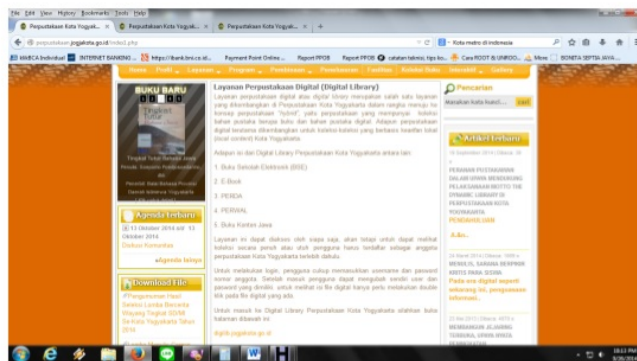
File Edit View History Bookmarks Tools Help

Perpustakaan Kota Yogyak... | Perpustakaan Kota Yogyak... | Perpustakaan Kota Yogyak... | +

perpustakaan.jogjakota.go.id/index2.php

Kota metro di indonesia

BNI | MABCA Individual | INTERNET BANKING ... | https://ibank.bni.co.id... | Payment Point Online ... | Report PPOB | Report PPOB | catatan tatanu, tips ko... | Cara ROOT & UNROO... | More | BONITA SEPTIA AYU...

Home | Profil | Layanan | Program | Pembinaan | Penelusuran | Fasilitas | Koleksi Buku | Interaktif | Gallery

BUKU BARU

Tingkat Tutur Bahasa Jawa

Layanan Perpustakaan Digital (Digital Library)

Layanan perpustakaan digital atau digital library merupakan salah satu layanan yang dikembangkan di Perpustakaan Kota Yogyakarta dalam rangka menuju ke konsep perpustakaan "hybrid", yaitu perpustakaan yang mempunyai koleksi bahan pustaka berupa buku dan bahan pustaka digital. Adapun perpustakaan digital tersebut dikembangkan untuk koleksi-koleksi yang berbasis kearifan lokal (local content) Kota Yogyakarta.

Adapun isi dari Digital Library Perpustakaan Kota Yogyakarta antara lain:

1. Buku Sekolah Elektronik (BSE)

2. E-Book

3. PERDA

4. PERWAL

5. Buku Konten Jawa

Layanan ini dapat diakses oleh siapa saja, akan tetapi untuk dapat melihat koleksi secara penuh atau untuk pengguna harus terdaftar sebagai anggota perpustakaan Kota Yogyakarta terlebih dahulu.

Untuk melakukan login, pengguna cukup memasukkan username dan password sesuai anggota. Setelah masuk pengguna dapat mengubah sendiri user dan password yang dimiliki. untuk melihat isi file digital hanya perlu melakukan double klik pada file digital yang ada.

Untuk masuk ke Digital Library Perpustakaan Kota Yogyakarta silahkan buka halaman dibawah ini:

diglib.jogjakota.go.id

Agenda Terbaru

13 Oktober 2014 s/d 13 Oktober 2014
Diskusi Komunitas

»Agenda lainya

Download File

Pengumuman Hasil Seleksi Lomba Bercerita Wayang Tingkat SD/MI Se-Kota Yogyakarta Tahun 2014

Pencarian

Masukkan Kata kunci | cari

Artikel Terbaru

PERANAN PUSTAKAWAN DALAM UPAYA MENDUKUNG PELAKSANAAN MOTTO THE DYNAMIC LIBRARY DI PERPUSTAKAAN KOTA YOGYAKARTA PENDAHULUAN

A.Ao...

MENUJU, SARANA BERPIKIR KRITIS PADA SISWA
Pada era digital seperti sekarang ini, penggunaan informasi...

MEMBANGUN JEJARING TUNANETRA MELALUI PERPUSTAKAAN

10:13 PM